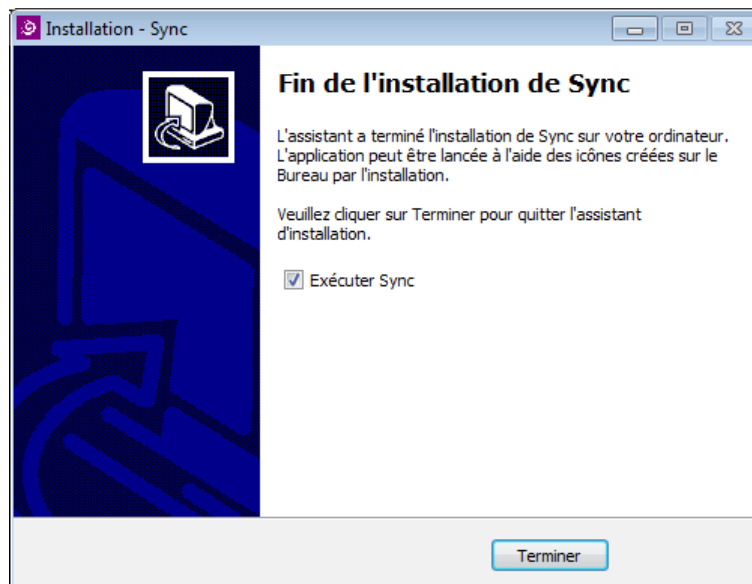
Installation - Sync

Fin de l'installation de Sync

L'assistant a terminé l'installation de Sync sur votre ordinateur. L'application peut être lancée à l'aide des icônes créées sur le Bureau par l'installation.

Veuillez cliquer sur Terminer pour quitter l'assistant d'installation.

Exécuter Sync

Terminer